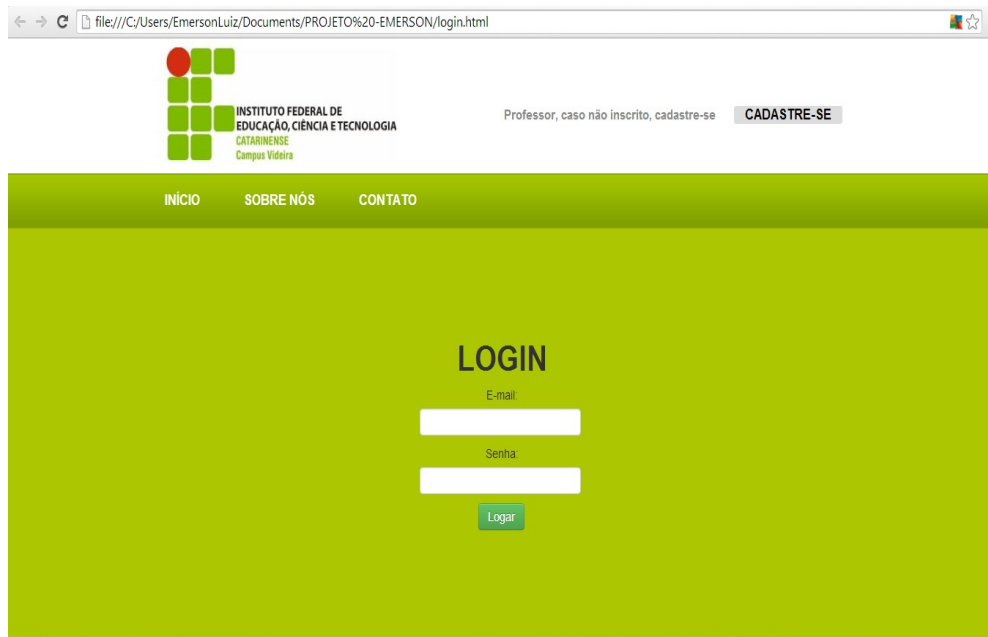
file:///C:/Users/EmersonLuiz/Documents/PROJETO%20-EMERSON/login.html

INSTITUTO FEDERAL DE EDUCAÇÃO, CIÊNCIA E TECNOLOGIA
CATARINENSE
Campus Videira

Professor, caso não inscrito, cadastre-se CADASTRE-SE

INÍCIO SOBRE NÓS CONTATO

LOGIN

E-mail:

Senha:

Logar